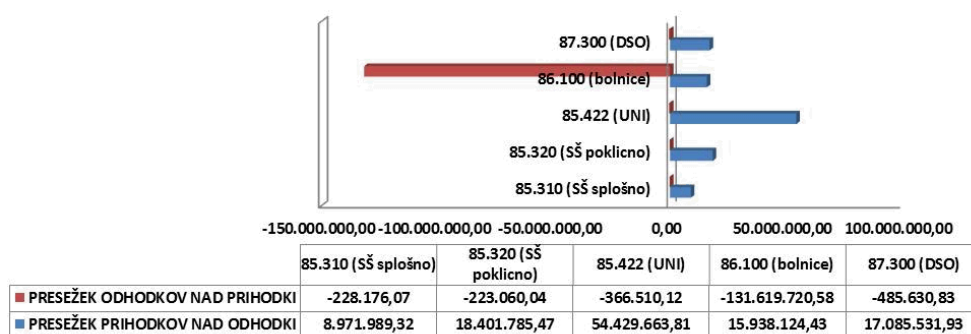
87.300 (DSO)

86.100 (bolnice)

85.422 (UNI)

85.320 (SŠ poklicno)

85.310 (SŠ splošno)

-150.000.000,00 -100.000.000,00 -50.000.000,00 0,00 50.000.000,00 100.000.000,00

| | 85.310 (SŠ splošno) | 85.320 (SŠ poklicno) | 85.422 (UNI) | 86.100 (bolnice) | 87.300 (DSO) |
|---|---|---|---|---|---|
| PRESEŽEK ODHODKOV NAD PRIHODKI | -228.176,07 | -223.060,04 | -366.510,12 | -131.619.720,58 | -485.630,83 |
| PRESEŽEK PRIHODKOV NAD ODHODKI | 8.971.989,32 | 18.401.785,47 | 54.429.663,81 | 15.938.124,43 | 17.085.531,93 |